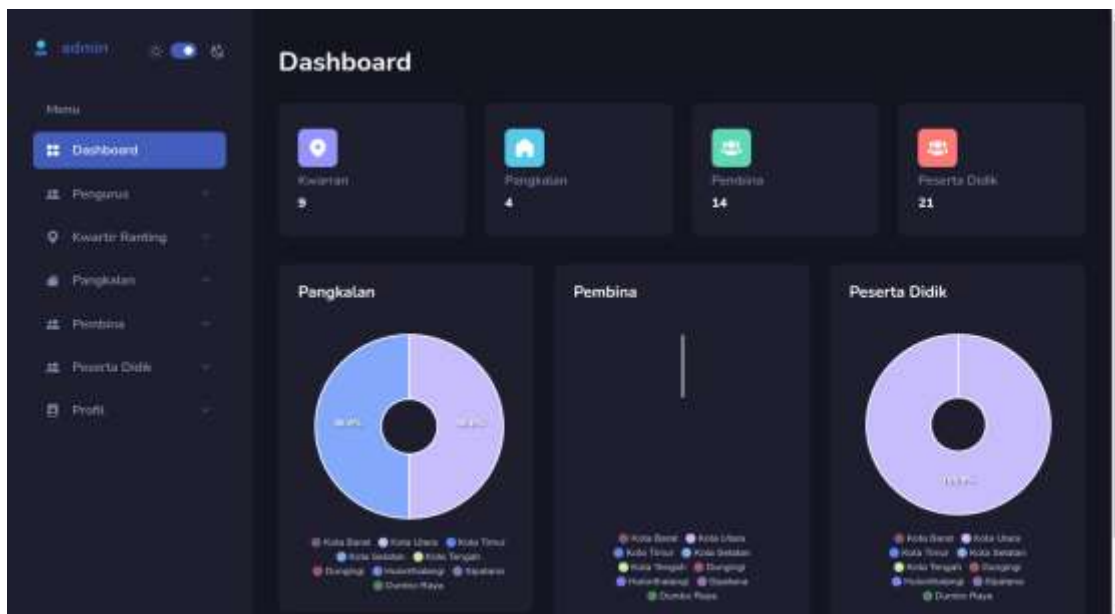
admin

Menu

Dashboard

Pengurus

Kwartir Ranting

Pangkalan

Pembina

Peserta Didik

Profil

Dashboard

Kwaran
9

Pangkalan
4

Pembina
14

Peserta Didik
21

Pangkalan

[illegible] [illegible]

Kota Barat Kota Utara Kota Timur Kota Selatan Kota Tengah Dungingi Hulonthalangi Sipatana Dumbo Raya

Pembina

Kota Barat Kota Utara Kota Timur Kota Selatan Kota Tengah Dungingi Hulonthalangi Sipatana Dumbo Raya

Peserta Didik

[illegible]

Kota Barat Kota Utara Kota Timur Kota Selatan Kota Tengah Dungingi Hulonthalangi Sipatana Dumbo Raya